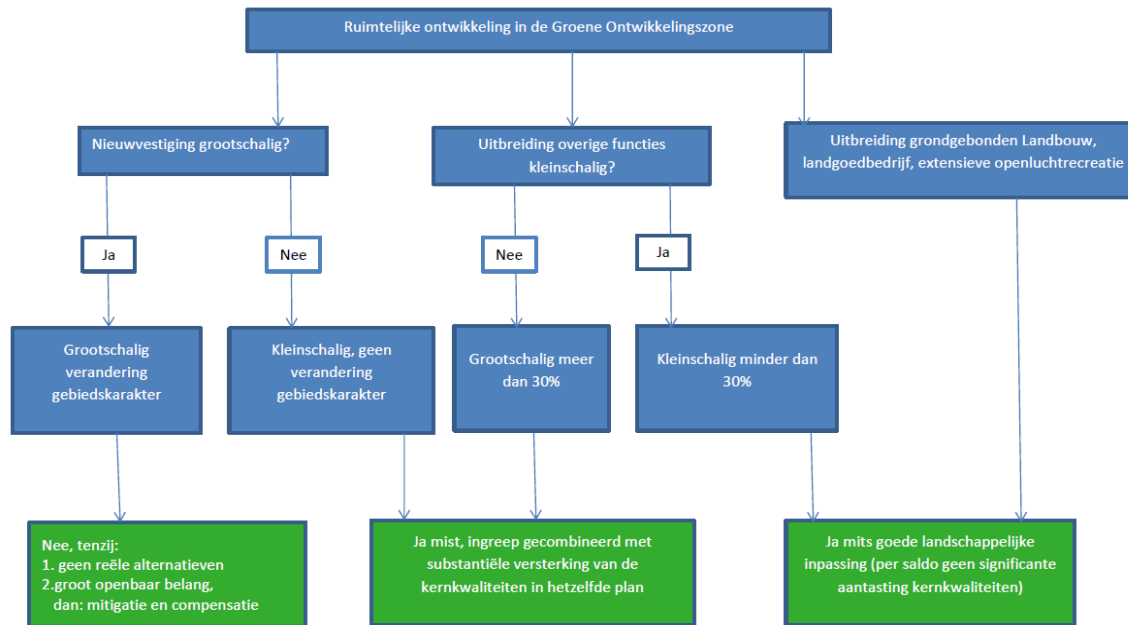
Ruimtelijke ontwikkeling in de Groene Ontwikkelingszone

Nieuwvestiging grootschalig?

Uitbreiding overige functies kleinschalig?

Uitbreiding grondgebonden Landbouw, landgoedbedrijf, extensieve openluchtrecreatie

Ja

Nee

Nee

Ja

Grootschalig verandering gebiedskarakter

Kleinschalig, geen verandering gebiedskarakter

Grootschalig meer dan 30%

Kleinschalig minder dan 30%

Nee, tenzij:
1. geen reële alternatieven
2.groot openbaar belang, dan: mitigatie en compensatie

Ja mist, ingreep gecombineerd met substantiële versterking van de kernkwaliteiten in hetzelfde plan

Ja mits goede landschappelijke inpassing (per saldo geen significante aantasting kernkwaliteiten)